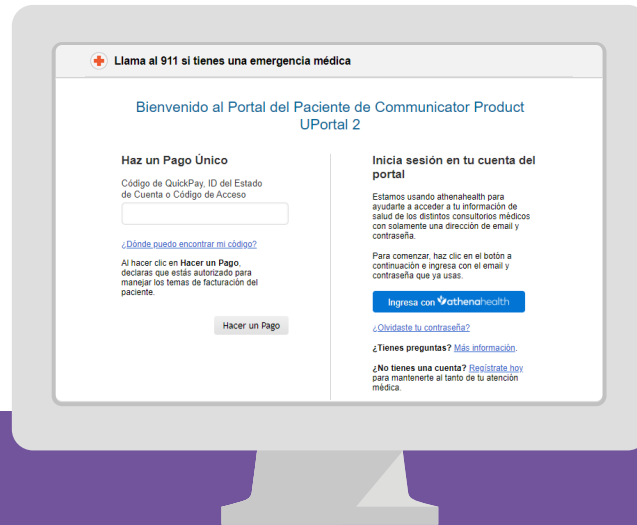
Llama al 911 si tienes una emergencia médica

Bienvenido al Portal del Paciente de Communicator Product UPortal 2

Haz un Pago Único

Código de QuickPay, ID del Estado de Cuenta o Código de Acceso

¿Dónde puedo encontrar mi código?

Al hacer clic en Hacer un Pago, declaras que estás autorizado para manejar los temas de facturación del paciente.

Hacer un Pago

Inicia sesión en tu cuenta del portal

Estamos usando athenahealth para ayudarte a acceder a tu información de salud de los distintos consultorios médicos con solamente una dirección de email y contraseña.

Para comenzar, haz clic en el botón a continuación e ingresa con el email y contraseña que ya usas.

Ingresa con athenahealth

¿Olvidaste tu contraseña?

¿Tienes preguntas? Más información.

¿No tienes una cuenta? Regístrate hoy para mantenerte al tanto de tu atención médica.